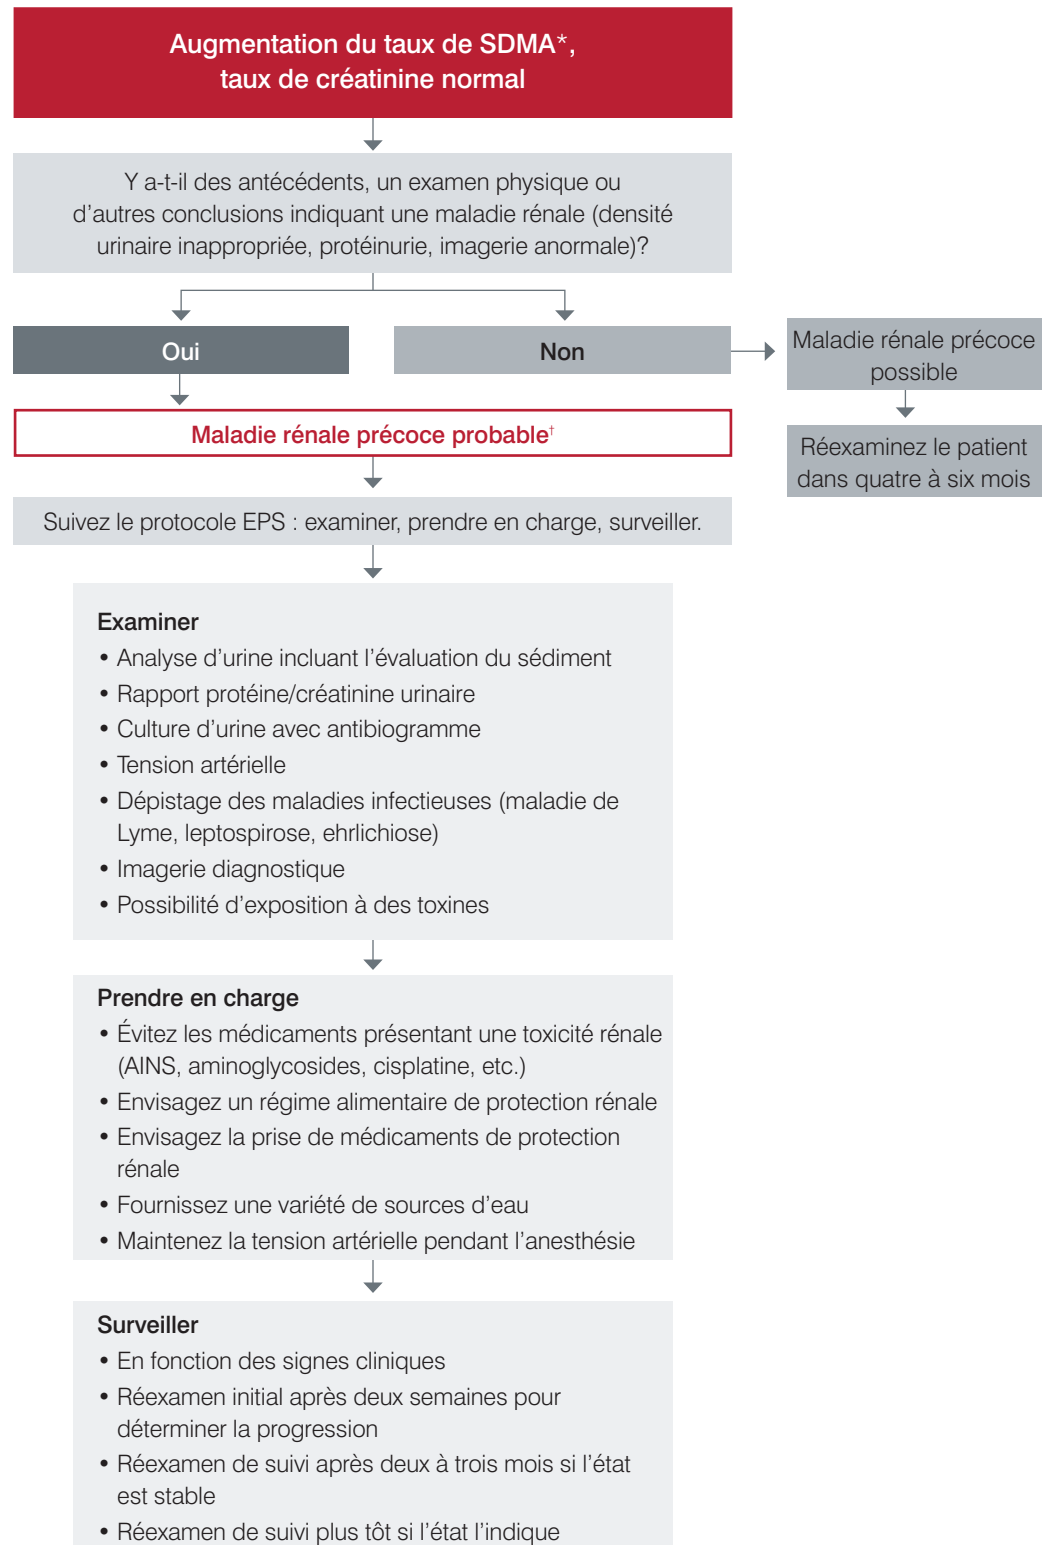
Augmentation du taux de SDMA*, taux de créatinine normal

Y a-t-il des antécédents, un examen physique ou d’autres conclusions indiquant une maladie rénale (densité urinaire inappropriée, protéinurie, imagerie anormale)?

Oui

Non

Maladie rénale précoce possible

Réexaminez le patient dans quatre à six mois

Maladie rénale précoce probable†

Suivez le protocole EPS : examiner, prendre en charge, surveiller.

Examiner
• Analyse d’urine incluant l’évaluation du sédiment
• Rapport protéine/créatinine urinaire
• Culture d’urine avec antibiogramme
• Tension artérielle
• Dépistage des maladies infectieuses (maladie de Lyme, leptospirose, ehrlichiose)
• Imagerie diagnostique
• Possibilité d’exposition à des toxines

Prendre en charge
• Évitez les médicaments présentant une toxicité rénale (AINS, aminoglycosides, cisplatine, etc.)
• Envisagez un régime alimentaire de protection rénale
• Envisagez la prise de médicaments de protection rénale
• Fournissez une variété de sources d’eau
• Maintenez la tension artérielle pendant l’anesthésie

Surveiller
• En fonction des signes cliniques
• Réexamen initial après deux semaines pour déterminer la progression
• Réexamen de suivi après deux à trois mois si l’état est stable
• Réexamen de suivi plus tôt si l’état l’indique